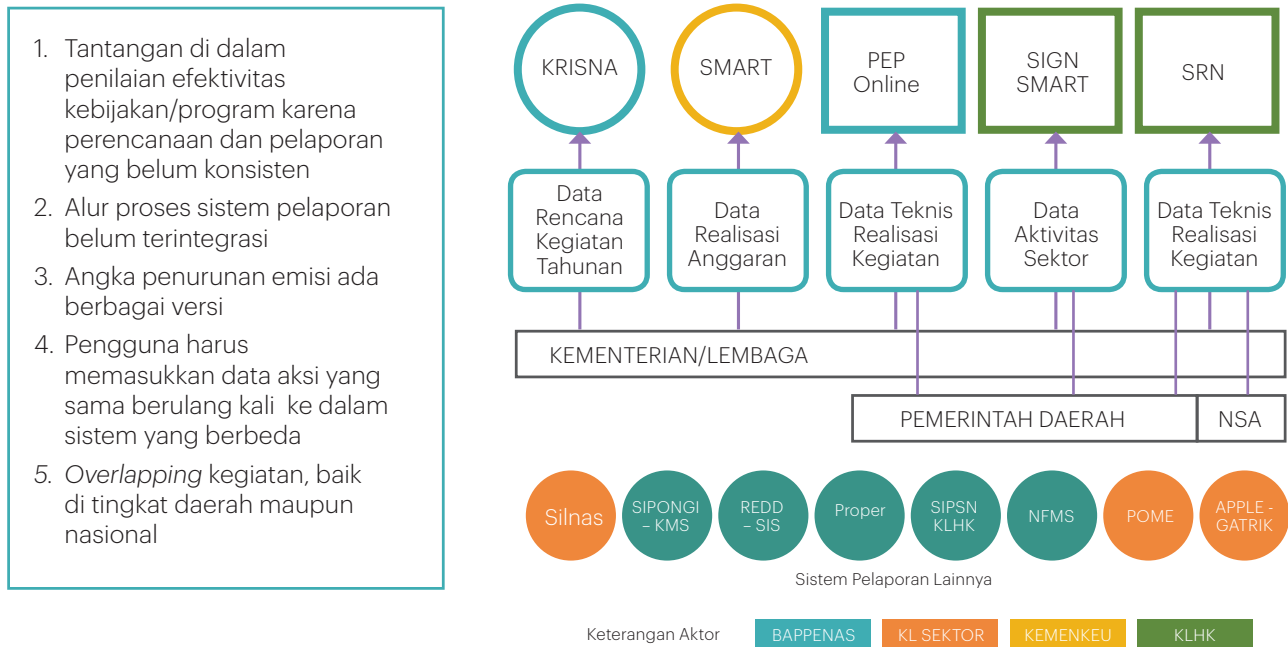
1. Tantangan di dalam penilaian efektivitas kebijakan/program karena perencanaan dan pelaporan yang belum konsisten
2. Alur proses sistem pelaporan belum terintegrasi
3. Angka penurunan emisi ada berbagai versi
4. Pengguna harus memasukkan data aksi yang sama berulang kali ke dalam sistem yang berbeda
5. *Overlapping* kegiatan, baik di tingkat daerah maupun nasional

KRISNA

SMART

PEP Online

SIGN SMART

SRN

Data Rencana Kegiatan Tahunan

Data Realisasi Anggaran

Data Teknis Realisasi Kegiatan

Data Aktivitas Sektor

Data Teknis Realisasi Kegiatan

KEMENTERIAN/LEMBAGA

PEMERINTAH DAERAH

NSA

Silnas

SIPONGI – KMS

REDD – SIS

Proper

SIPSN KLHK

NFMS

POME

APPLE - GATRIK

Sistem Pelaporan Lainnya

Keterangan Aktor

BAPPENAS

KL SEKTOR

KEMENKEU

KLHK